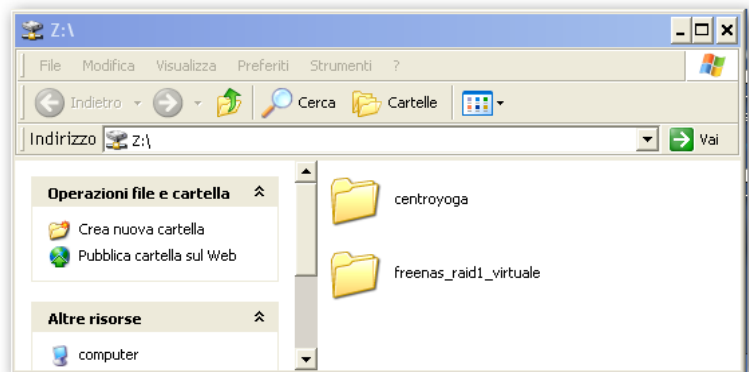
Z:\

File Modifica Visualizza Preferiti Strumenti ?

Indietro Cerca Cartelle

Indirizzo Z:\ Vai

Operazioni file e cartella

Crea nuova cartella

Pubblica cartella sul Web

Altre risorse

computer

centroyoga

freenas_raid1_virtuale